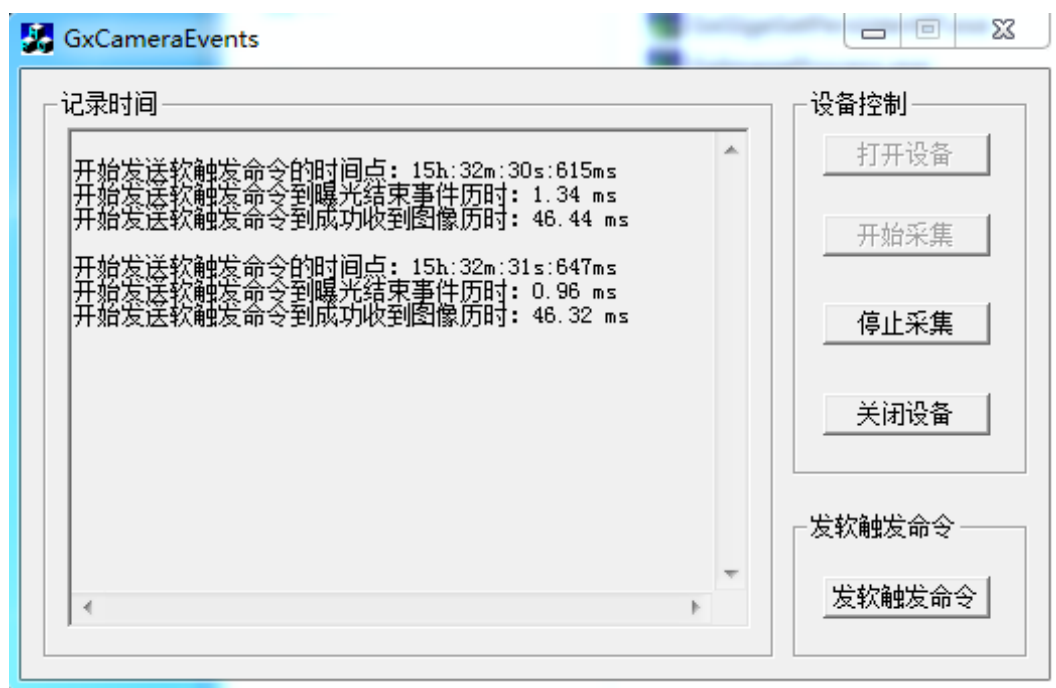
GxCameraEvents

记录时间

开始发送软触发命令的时间点: 15h:32m:30s:615ms
开始发送软触发命令到曝光结束事件历时: 1.34 ms
开始发送软触发命令到成功收到图像历时: 46.44 ms

开始发送软触发命令的时间点: 15h:32m:31s:647ms
开始发送软触发命令到曝光结束事件历时: 0.96 ms
开始发送软触发命令到成功收到图像历时: 46.32 ms

设备控制

打开设备

开始采集

停止采集

关闭设备

发软触发命令

发软触发命令